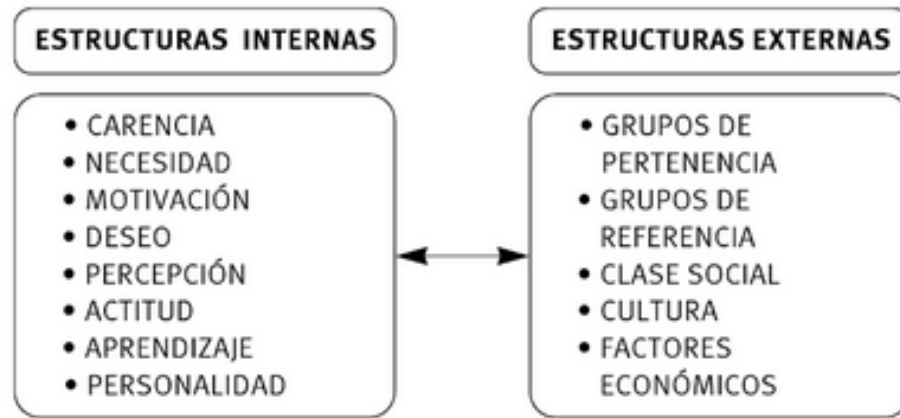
ESTRUCTURAS INTERNAS

• CARENCIA
• NECESIDAD
• MOTIVACIÓN
• DESEO
• PERCEPCIÓN
• ACTITUD
• APRENDIZAJE
• PERSONALIDAD

ESTRUCTURAS EXTERNAS

• GRUPOS DE PERTENENCIA
• GRUPOS DE REFERENCIA
• CLASE SOCIAL
• CULTURA
• FACTORES ECONÓMICOS